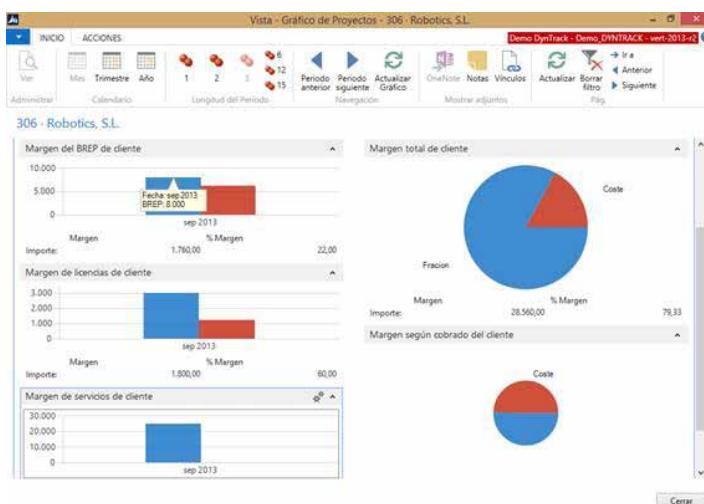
Vista - Gráfico de Proyectos - 306 · Robotics, S.L.

INICIO ACCIONES

Demo DynTrack - Demo_DYNTRACK - vert-2013-r2

Ver
Administrar

Mes Trimestre Año
Calendario

1 2 3 6 12 15
Longitud del Período

Período anterior Período siguiente Actualizar Gráfico
Navegación

OneNote Notas Vínculos
Mostrar adjuntos

Actualizar Borrar filtro
Ir a Anterior Siguiente
Pág.

306 · Robotics, S.L.

Margen del BREP de cliente

10.000
5.000
0

Fecha: sep 2013
BREP: 8.000

sep 2013

Margen % Margen
Importe: 1.760,00 22,00

Margen de licencias de cliente

3.000
2.000
1.000
0

sep 2013

Margen % Margen
Importe: 1.800,00 60,00

Margen de servicios de cliente

30.000
20.000
10.000
0

sep 2013

Margen total de cliente

Coste

Fracion

Margen % Margen
Importe: 28.560,00 79,33

Margen según cobrado del cliente

Coste

Cerrar